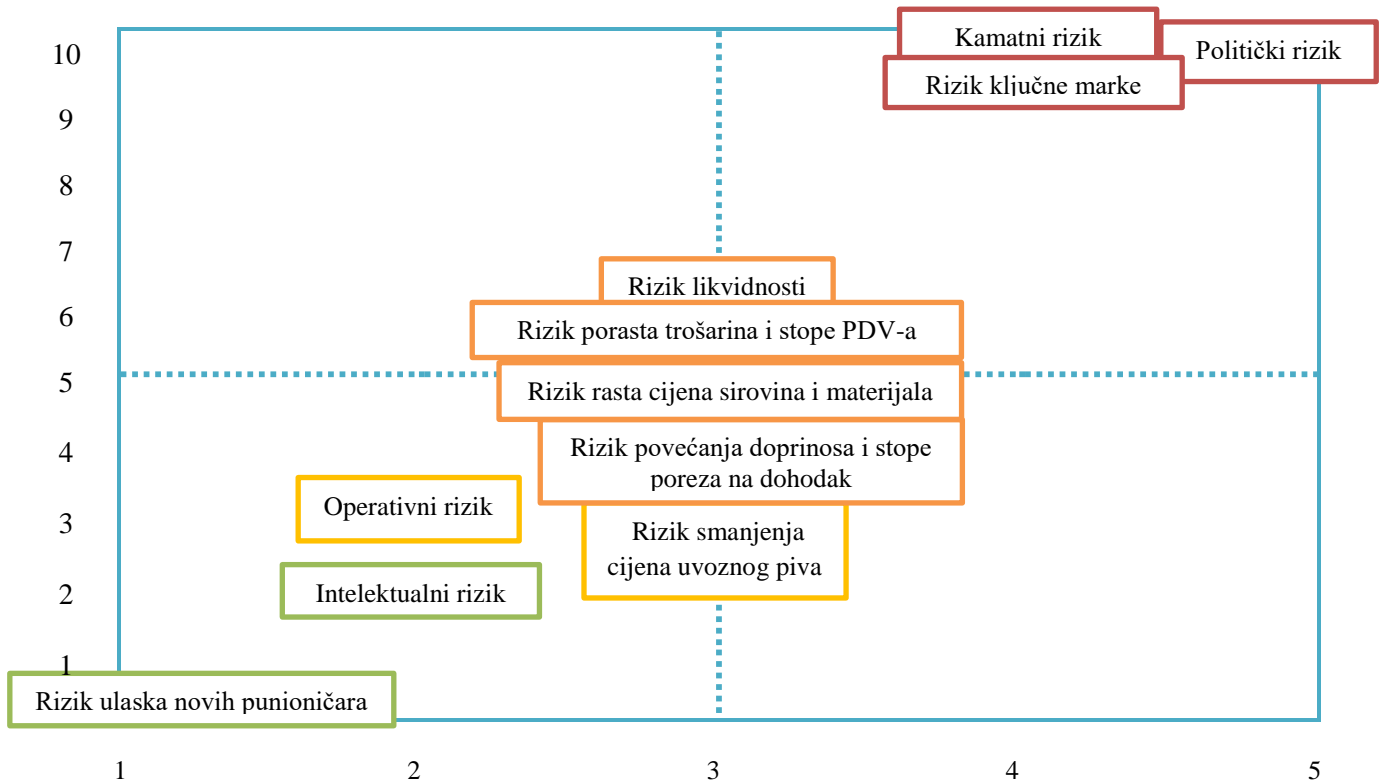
10
9
8
7
6
5
4
3
2
1

Kamatni rizik
Politički rizik
Rizik ključne marke
Rizik likvidnosti
Rizik porasta trošarina i stope PDV-a
Rizik rasta cijena sirovina i materijala
Rizik povećanja doprinosa i stope poreza na dohodak
Operativni rizik
Rizik smanjenja cijena uvoznog piva
Intelektualni rizik
Rizik ulaska novih punioničara

1
2
3
4
5